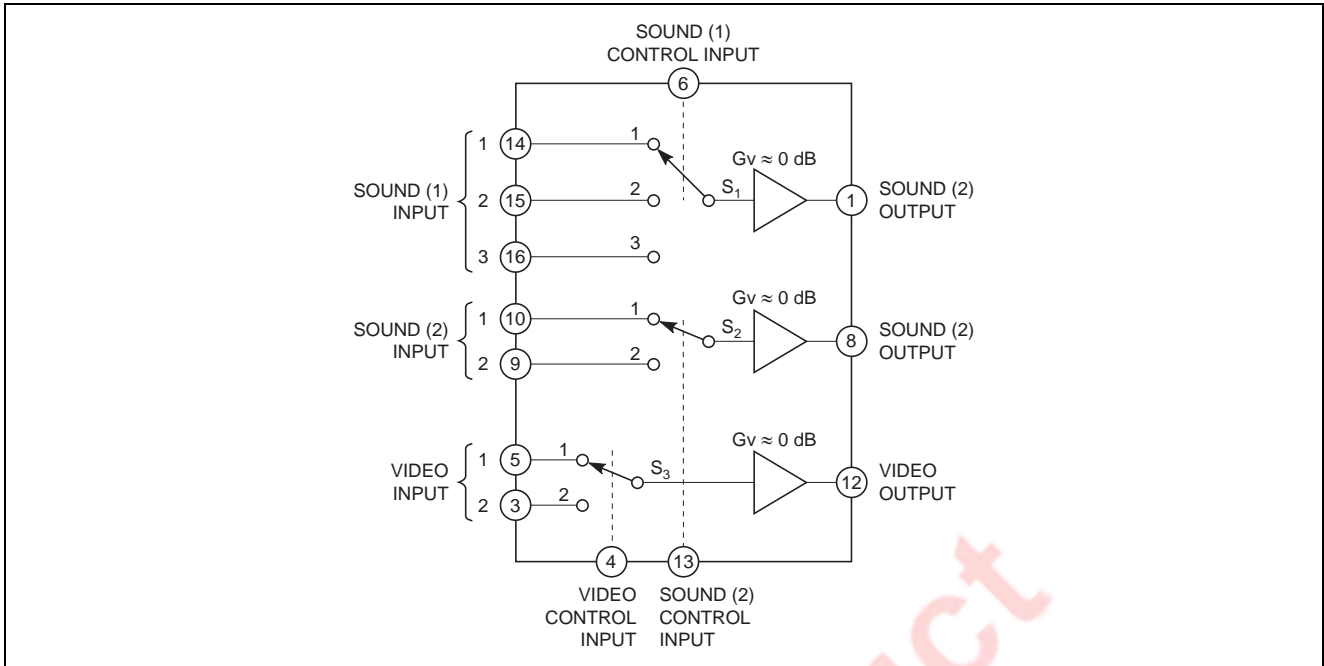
SOUND (1)
CONTROL INPUT

6

SOUND (1) INPUT

1 14
2 15
3 16

1
2
3

$S_1$

$Gv \approx 0$ dB

1 SOUND (2) OUTPUT

SOUND (2) INPUT

1 10
2 9

1
2

$S_2$

$Gv \approx 0$ dB

8 SOUND (2) OUTPUT

VIDEO INPUT

1 5
2 3

1
2

$S_3$

$Gv \approx 0$ dB

12 VIDEO OUTPUT

4 VIDEO CONTROL INPUT

13 SOUND (2) CONTROL INPUT